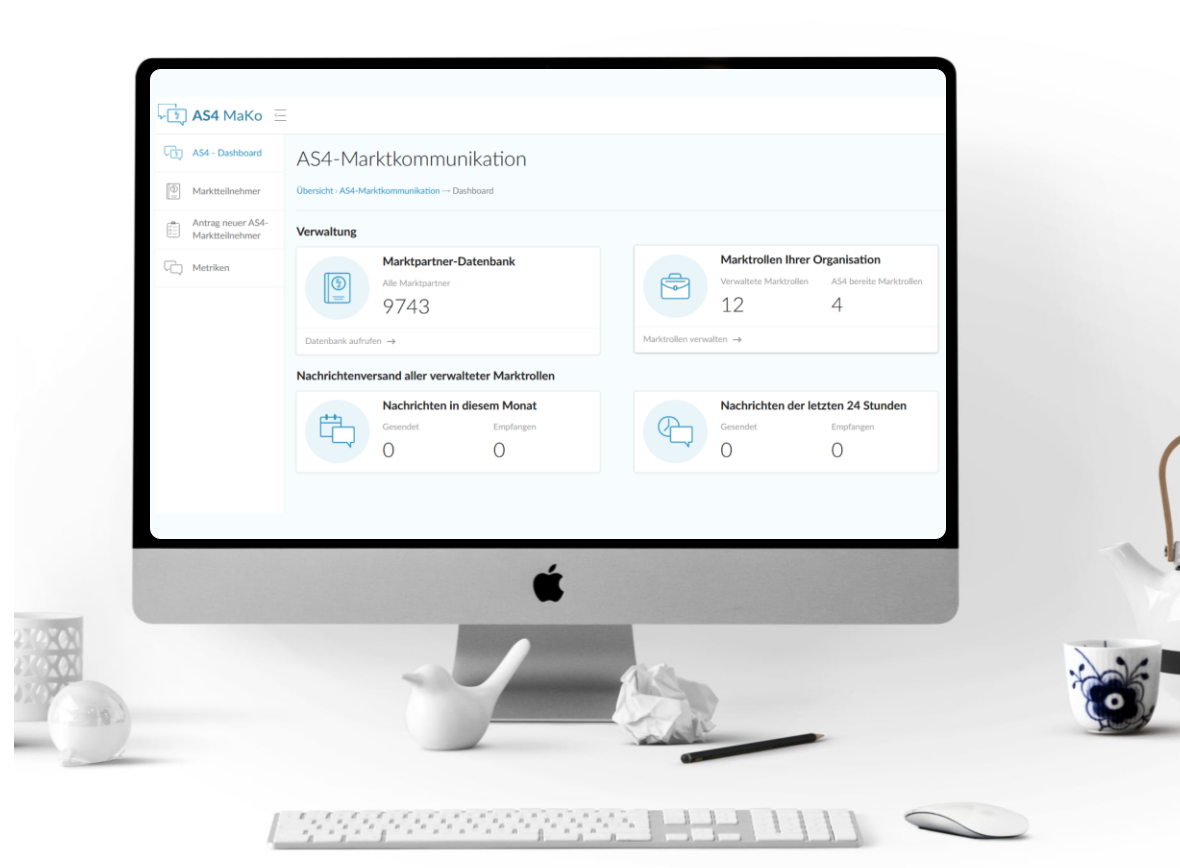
AS4 MaKo

AS4 – Dashboard

Marktteilnehmer

Antrag neuer AS4-Marktteilnehmer

Metriken

AS4-Marktkommunikation

Übersicht › AS4-Marktkommunikation → Dashboard

Verwaltung

Marktpartner-Datenbank

Alle Marktpartner

9743

Datenbank aufrufen →

Marktrollen Ihrer Organisation

Verwaltete Marktrollen

12

AS4 bereite Marktrollen

4

Marktrollen verwalten →

Nachrichtenversand aller verwalteter Marktrollen

Nachrichten in diesem Monat

Gesendet

0

Empfangen

0

Nachrichten der letzten 24 Stunden

Gesendet

0

Empfangen

0